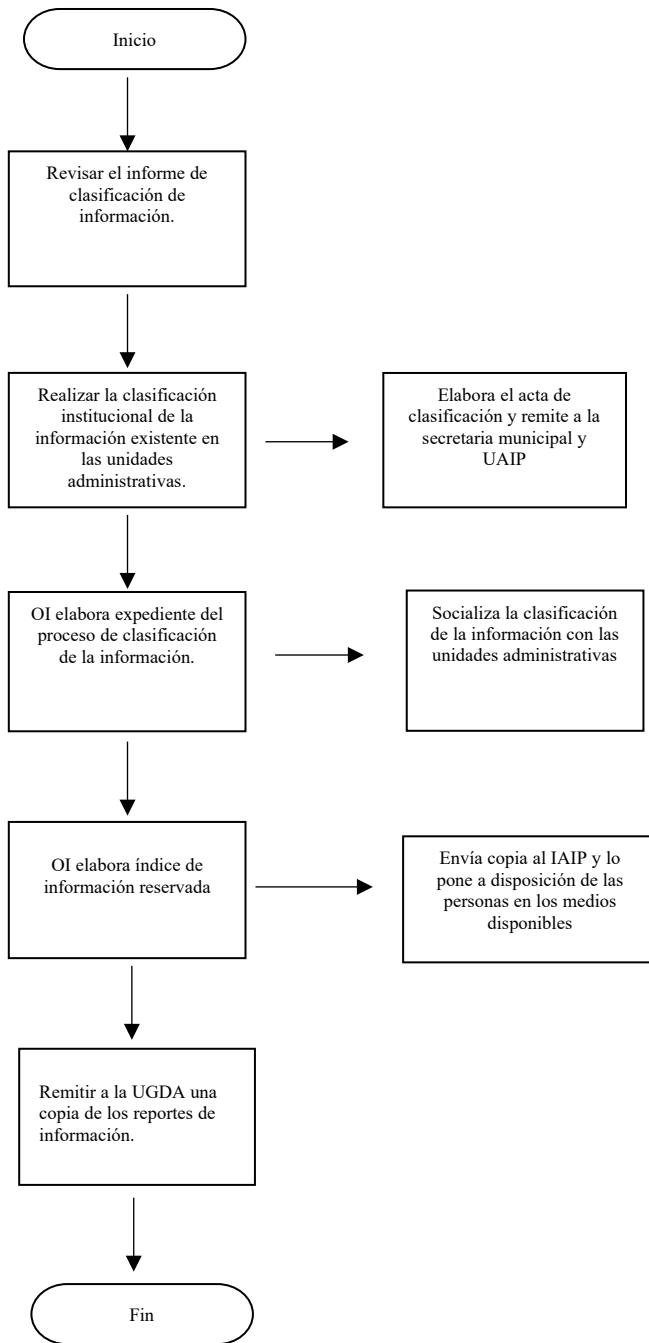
Inicio

Revisar el informe de clasificación de información.

Realizar la clasificación institucional de la información existente en las unidades administrativas.

Elabora el acta de clasificación y remite a la secretaria municipal y UAIP

OI elabora expediente del proceso de clasificación de la información.

Socializa la clasificación de la información con las unidades administrativas

OI elabora índice de información reservada

Envía copia al IAIP y lo pone a disposición de las personas en los medios disponibles

Remitir a la UGDA una copia de los reportes de información.

Fin